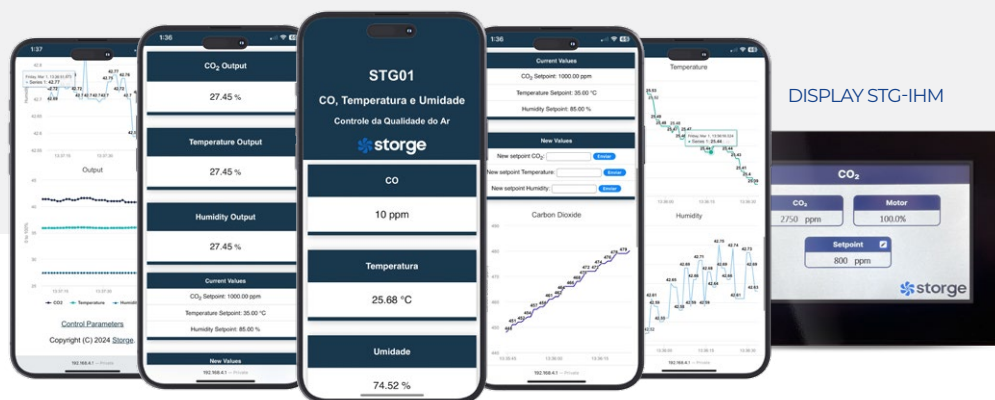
1:37

Friday, Mar 1, 13:26:02.273
• Series 1: 42.77

Output

CO2 • Temperature • Humidity

Control Parameters

Copyright (C) 2024 Storge.

192.168.4.1 — Private

1:36

CO$_2$ Output

27.45 %

Temperature Output

27.45 %

Humidity Output

27.45 %

Current Values

CO$_2$ Setpoint: 1000.00 ppm

Temperature Setpoint: 35.00 °C

Humidity Setpoint: 85.00 %

New Values

192.168.4.1 — Private

STG01

CO, Temperatura e Umidade

Controle da Qualidade do Ar

storge

CO

10 ppm

Temperatura

25.68 °C

Umidade

74.52 %

1:36

Current Values

CO$_2$ Setpoint: 1000.00 ppm

Temperature Setpoint: 35.00 °C

Humidity Setpoint: 85.00 %

New Values

New setpoint CO$_2$: Enviar

New setpoint Temperature: Enviar

New setpoint Humidity: Enviar

Carbon Dioxide

192.168.4.1 — Private

Temperature

Friday, Mar 1, 13:56:10.524
• Series 1: 25.44

Humidity

192.168.4.1 — Private

DISPLAY STG-IHM

CO$_2$

CO$_2$
2750 ppm

Motor
100.0%

Setpoint
800 ppm

storge